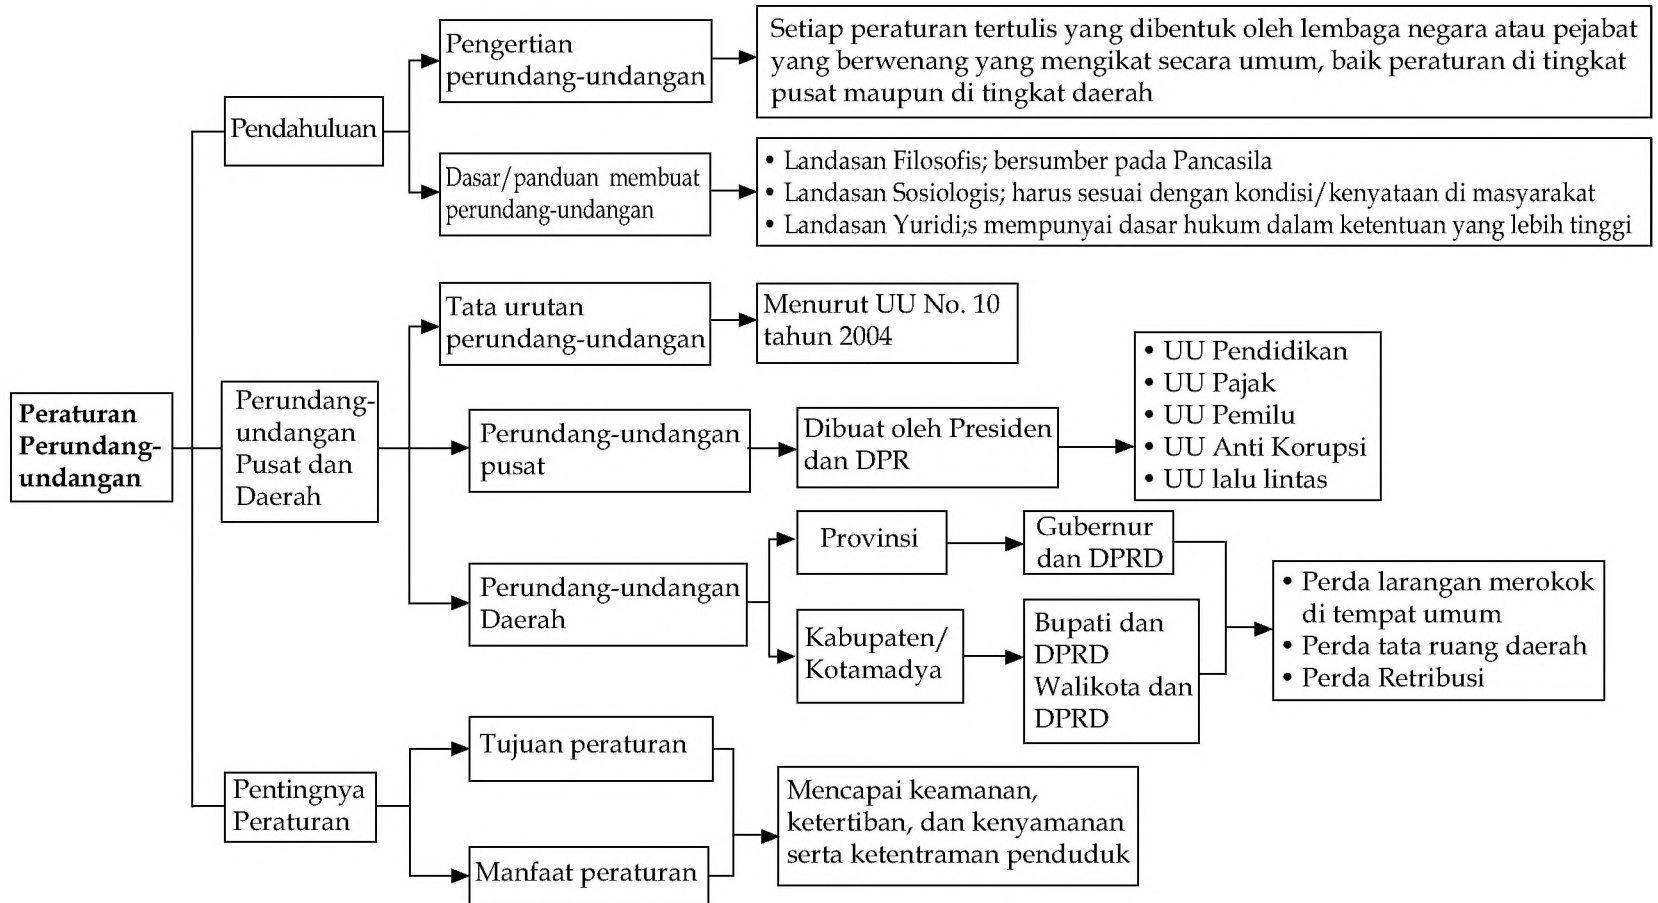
Peraturan Perundang-undangan

Pendahuluan

Pengertian perundang-undangan

Setiap peraturan tertulis yang dibentuk oleh lembaga negara atau pejabat yang berwenang yang mengikat secara umum, baik peraturan di tingkat pusat maupun di tingkat daerah

Dasar/panduan membuat perundang-undangan

• Landasan Filosofis; bersumber pada Pancasila
• Landasan Sosiologis; harus sesuai dengan kondisi/kenyataan di masyarakat
• Landasan Yuridi;s mempunyai dasar hukum dalam ketentuan yang lebih tinggi

Perundang-undangan Pusat dan Daerah

Tata urutan perundang-undangan

Menurut UU No. 10 tahun 2004

Perundang-undangan pusat

Dibuat oleh Presiden dan DPR

• UU Pendidikan
• UU Pajak
• UU Pemilu
• UU Anti Korupsi
• UU lalu lintas

Perundang-undangan Daerah

Provinsi

Gubernur dan DPRD

Kabupaten/ Kotamadya

Bupati dan DPRD Walikota dan DPRD

• Perda larangan merokok di tempat umum
• Perda tata ruang daerah
• Perda Retribusi

Pentingnya Peraturan

Tujuan peraturan

Manfaat peraturan

Mencapai keamanan, ketertiban, dan kenyamanan serta ketentraman penduduk